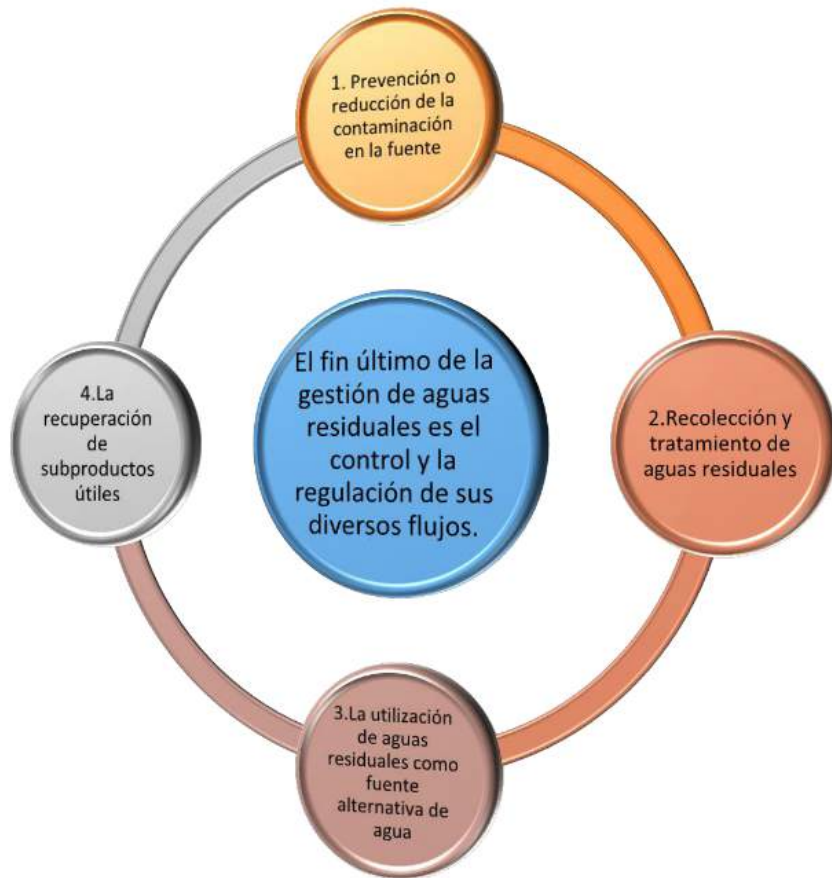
1. Prevención o reducción de la contaminación en la fuente

El fin último de la gestión de aguas residuales es el control y la regulación de sus diversos flujos.

2.Recolección y tratamiento de aguas residuales

3.La utilización de aguas residuales como fuente alternativa de agua

4.La recuperación de subproductos útiles